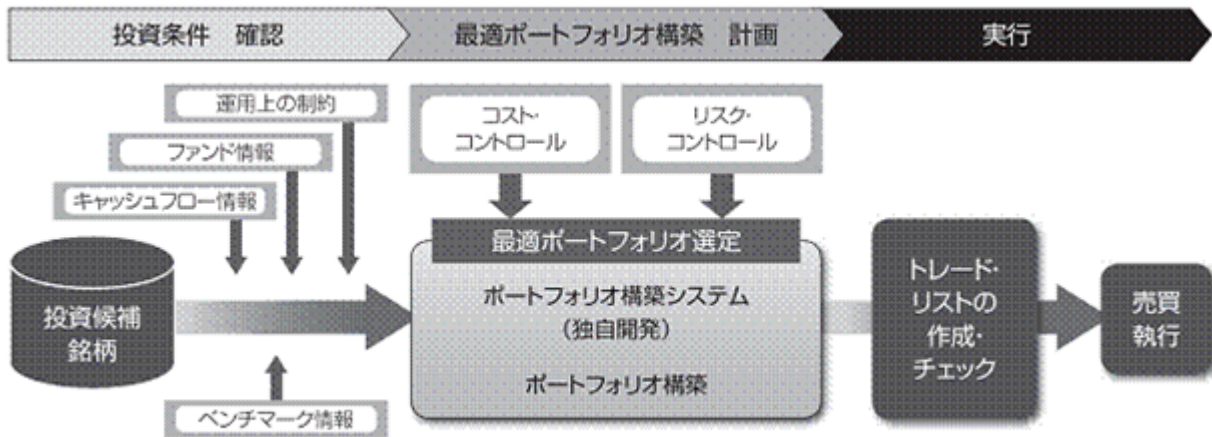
投資条件　確認

最適ポートフォリオ構築　計画

実行

運用上の制約

ファンド情報

キャッシュフロー情報

投資候補銘柄

ベンチマーク情報

コスト・コントロール

リスク・コントロール

最適ポートフォリオ選定

ポートフォリオ構築システム
（独自開発）

ポートフォリオ構築

トレード・リストの作成・チェック

売買執行